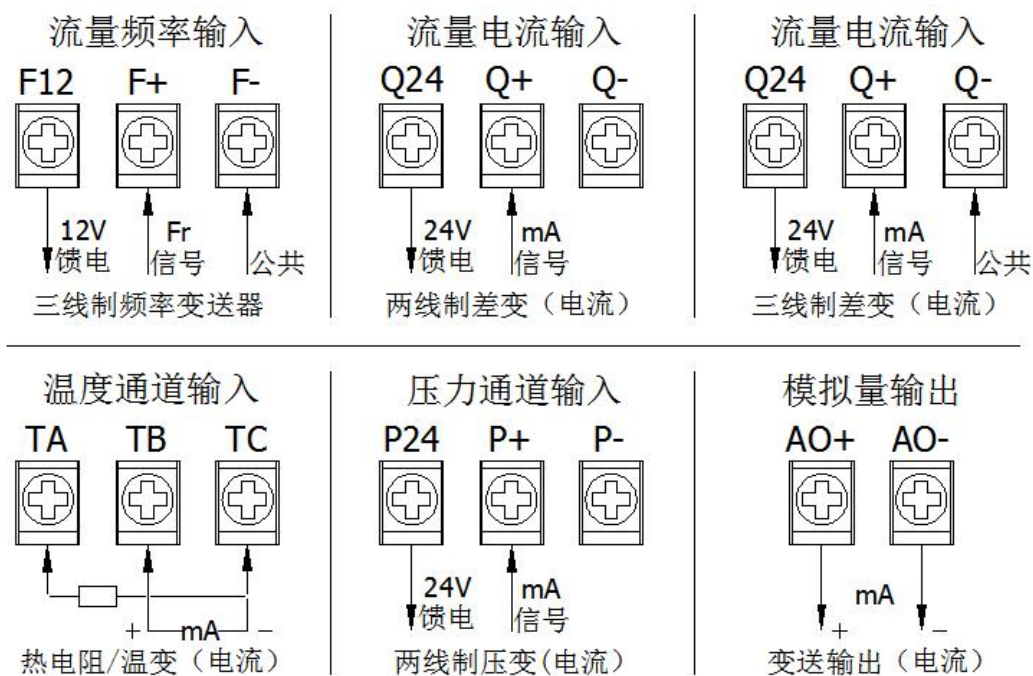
流量频率输入
F12 F+ F-
12V 馈电
Fr 信号
公共
三线制频率变送器

流量电流输入
Q24 Q+ Q-
24V 馈电
mA 信号
两线制差变（电流）

流量电流输入
Q24 Q+ Q-
24V 馈电
mA 信号
公共
三线制差变（电流）

温度通道输入
TA TB TC
+ mA −
热电阻/温变（电流）

压力通道输入
P24 P+ P-
24V 馈电
mA 信号
两线制压变(电流）

模拟量输出
AO+ AO-
mA
+ −
变送输出（电流）